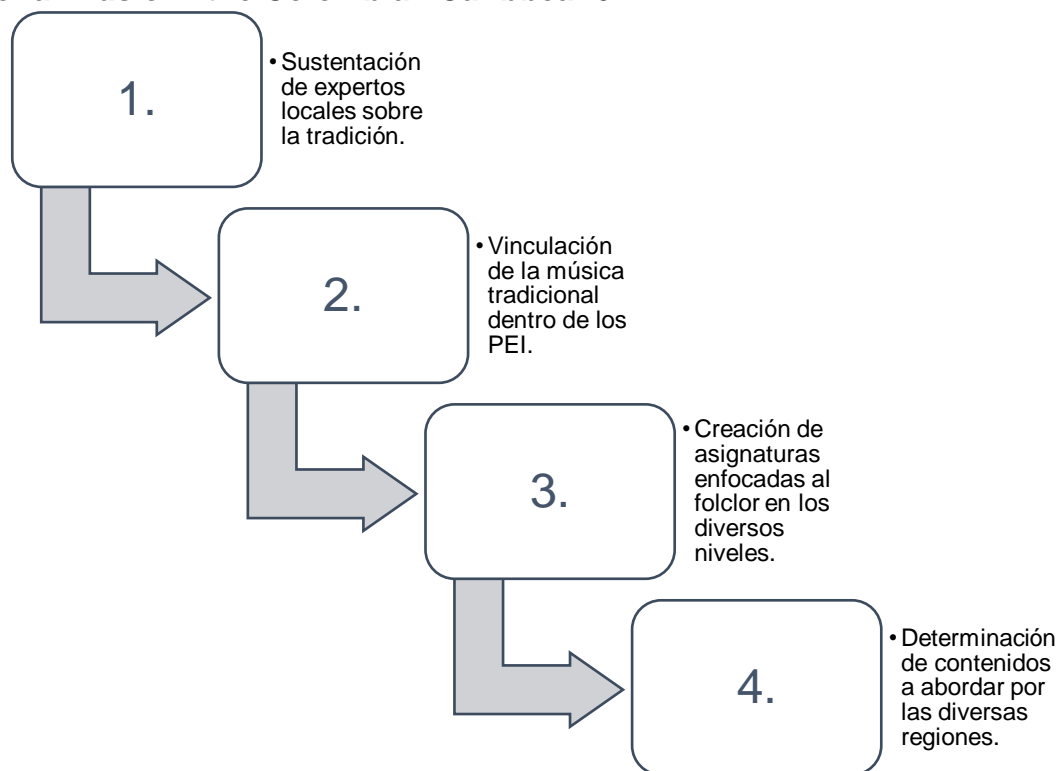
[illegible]

1.

• Sustentación de expertos locales sobre la tradición.

2.

• Vinculación de la música tradicional dentro de los PEI.

3.

• Creación de asignaturas enfocadas al folclor en los diversos niveles.

4.

• Determinación de contenidos a abordar por las diversas regiones.